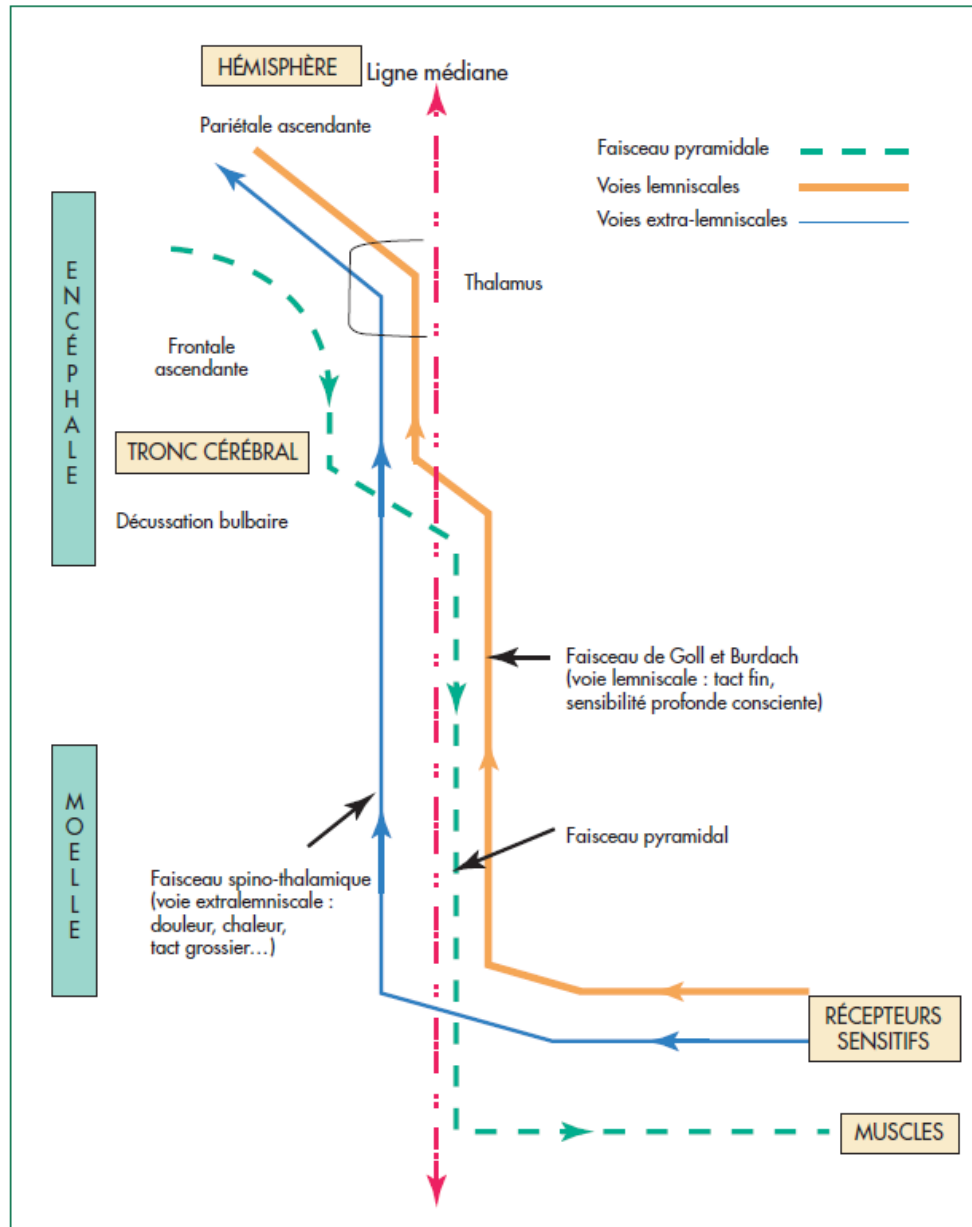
HÉMISPHÈRE Ligne médiane

Pariétale ascendante

Faisceau pyramidale
Voies lemniscales
Voies extra-lemniscales

ENCÉPHALE

Thalamus

Frontale ascendante

TRONC CÉRÉBRAL

Décussation bulbaire

Faisceau de Goll et Burdach (voie lemniscale : tact fin, sensibilité profonde consciente)

MOELLE

Faisceau pyramidal

Faisceau spino-thalamique (voie extralemniscale : douleur, chaleur, tact grossier…)

RÉCEPTEURS SENSITIFS

MUSCLES